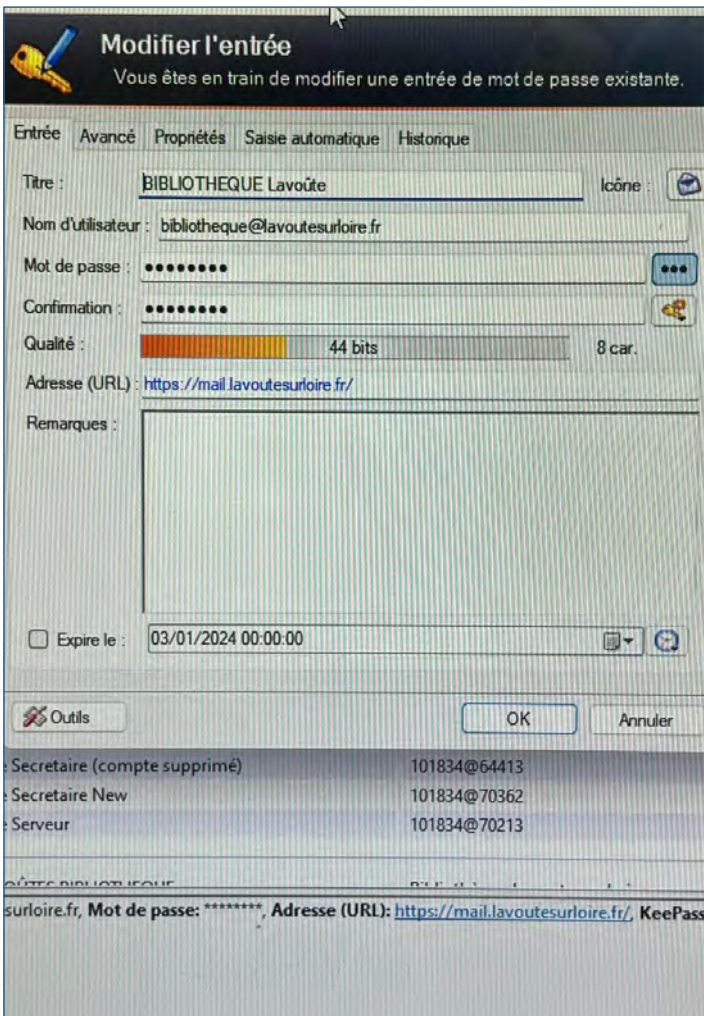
Modifier l'entrée

Vous êtes en train de modifier une entrée de mot de passe existante.

Entrée | Avancé | Propriétés | Saisie automatique | Historique

Titre : BIBLIOTHEQUE Lavoûte

Icône :

Nom d'utilisateur : bibliotheque@lavoutesurloire.fr

Mot de passe : ••••••••

Confirmation : ••••••••

Qualité : 44 bits 8 car.

Adresse (URL) : https://mail.lavoutesurloire.fr/

Remarques :

Expire le : 03/01/2024 00:00:00

Outils

OK

Annuler

Secretaire (compte supprimé) 101834@64413

Secretaire New 101834@70362

Serveur 101834@70213

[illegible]

surloire.fr, **Mot de passe:** ********, **Adresse (URL):** https://mail.lavoutesurloire.fr/, **KeePass**